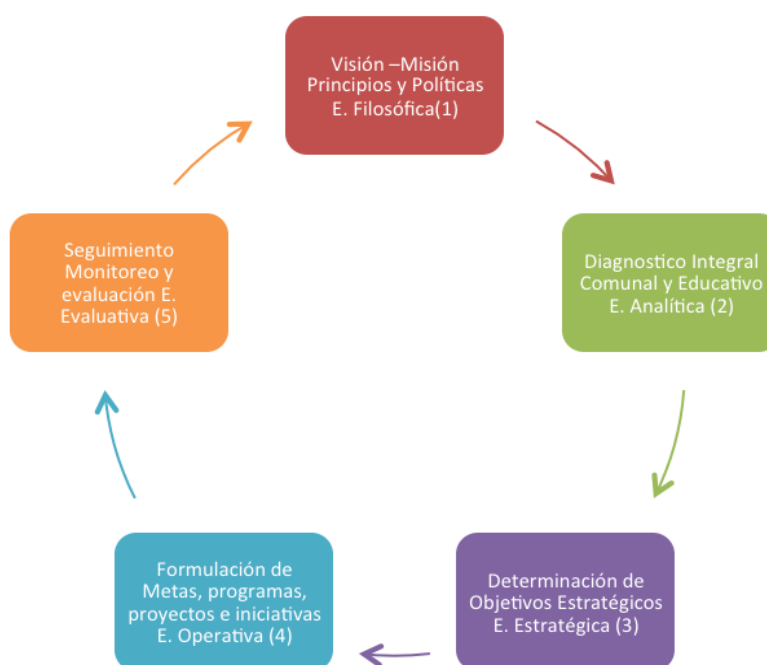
Visión –Misión
Principios y Políticas
E. Filosófica(1)

Diagnostico Integral
Comunal y Educativo
E. Analítica (2)

Determinación de
Objetivos Estratégicos
E. Estratégica (3)

Formulación de
Metas, programas,
proyectos e iniciativas
E. Operativa (4)

Seguimiento
Monitoreo y
evaluación E.
Evaluativa (5)